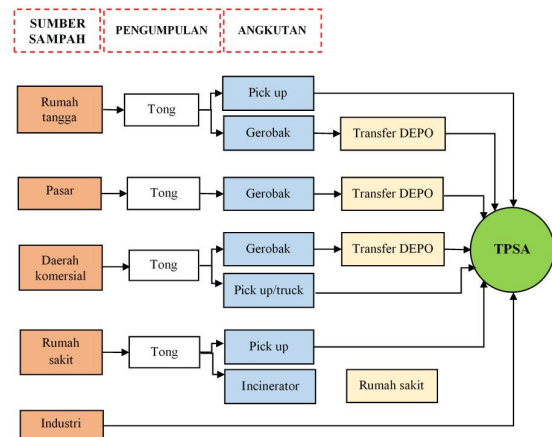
SUMBER SAMPAH

PENGUMPULAN

ANGKUTAN

Rumah tangga

Tong

Pick up

Gerobak

Transfer DEPO

Pasar

Tong

Gerobak

Transfer DEPO

Daerah komersial

Tong

Gerobak

Transfer DEPO

Pick up/truck

TPSA

Rumah sakit

Tong

Pick up

Incinerator

Rumah sakit

Industri